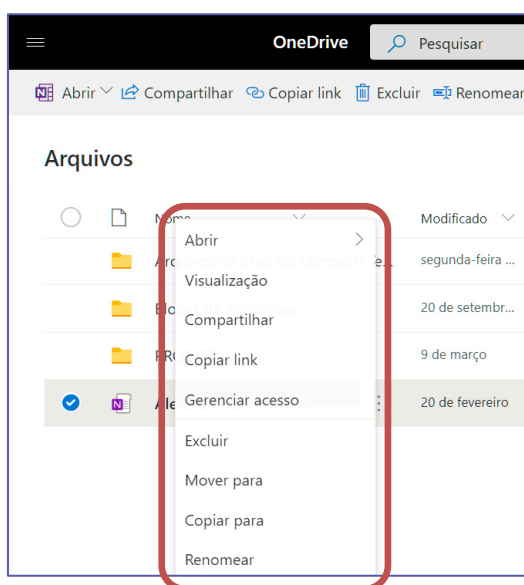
OneDrive
Pesquisar

Abrir
Compartilhar
Copiar link
Excluir
Renomear

Arquivos

Nome
Modificado

Ar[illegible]
segunda-feira

Bl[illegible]
20 de setembr

PR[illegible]
9 de março

Ale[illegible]
20 de fevereiro

Abrir
Visualização
Compartilhar
Copiar link
Gerenciar acesso
Excluir
Mover para
Copiar para
Renomear